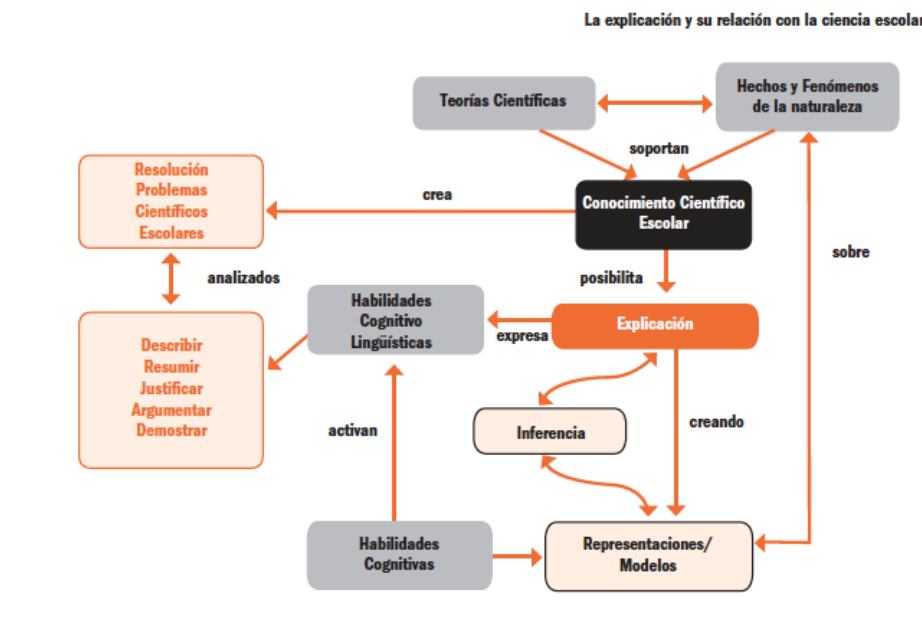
La explicación y su relación con la ciencia escolar

Teorías Científicas

Hechos y Fenómenos de la naturaleza

soportan

Resolución Problemas Científicos Escolares

crea

Conocimiento Científico Escolar

sobre

analizados

posibilita

Habilidades Cognitivo Lingüísticas

expresa

Explicación

Describir
Resumir
Justificar
Argumentar
Demostrar

Inferencia

creando

activan

Habilidades Cognitivas

Representaciones/ Modelos